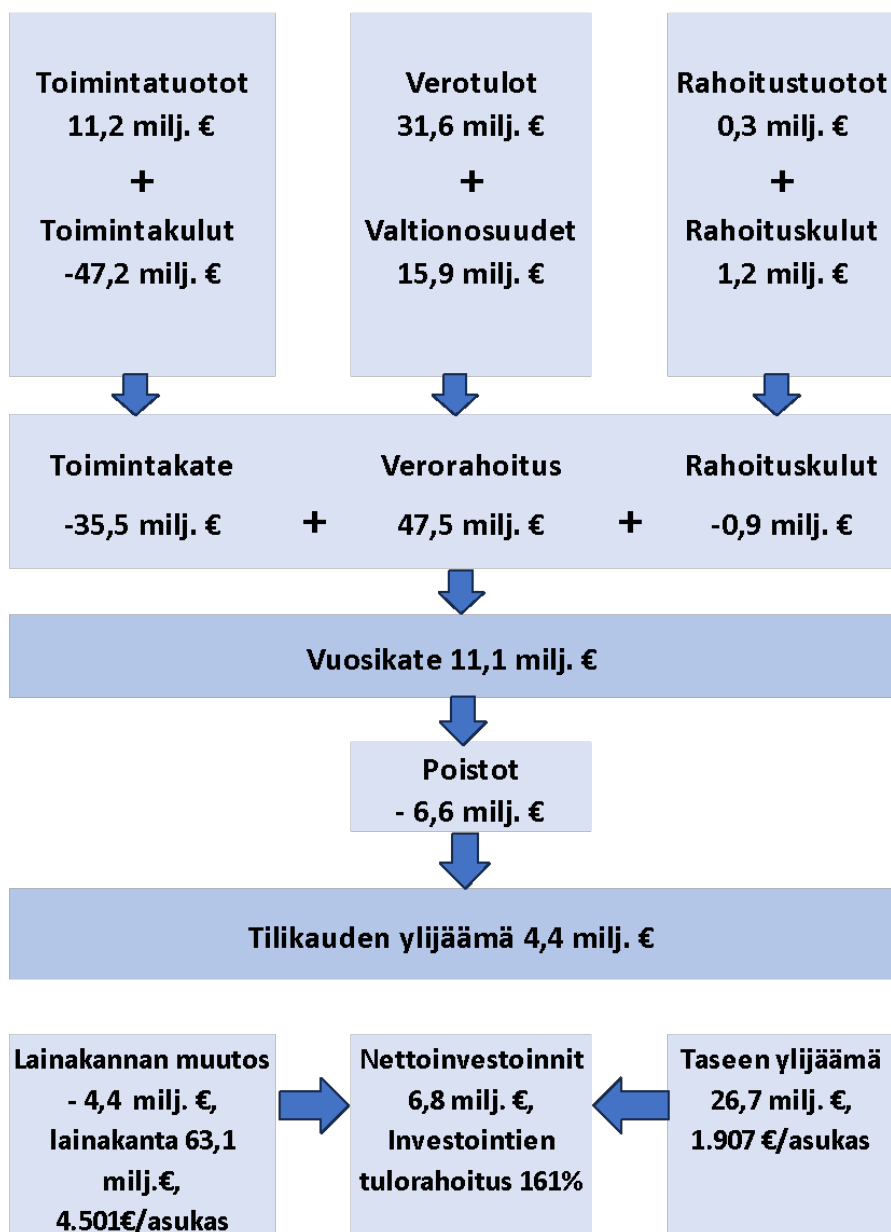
Toimintatuotot
11,2 milj. €
+
Toimintakulut
-47,2 milj. €

Verotulot
31,6 milj. €
+
Valtionosuudet
15,9 milj. €

Rahoitustuotot
0,3 milj. €
+
Rahoituskulut
1,2 milj. €

Toimintakate
-35,5 milj. €

+

Verorahoitus
47,5 milj. €

+

Rahoituskulut
-0,9 milj. €

Vuosikate 11,1 milj. €

Poistot
- 6,6 milj. €

Tilikauden ylijäämä 4,4 milj. €

Lainakannan muutos
- 4,4 milj. €,
lainakanta 63,1
milj.€,
4.501€/asukas

Nettoinvestoinnit
6,8 milj. €,
Investointien
tulorahoitus 161%

Taseen ylijäämä
26,7 milj. €,
1.907 €/asukas